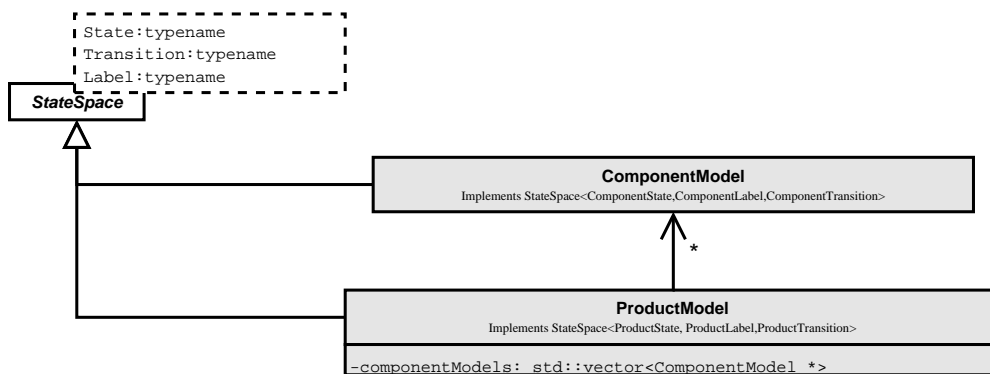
State:typename
Transition:typename
Label:typename

StateSpace

ComponentModel
Implements StateSpace<ComponentState,ComponentLabel,ComponentTransition>

*

ProductModel
Implements StateSpace<ProductState, ProductLabel,ProductTransition>

-componentModels: std::vector<ComponentModel *>